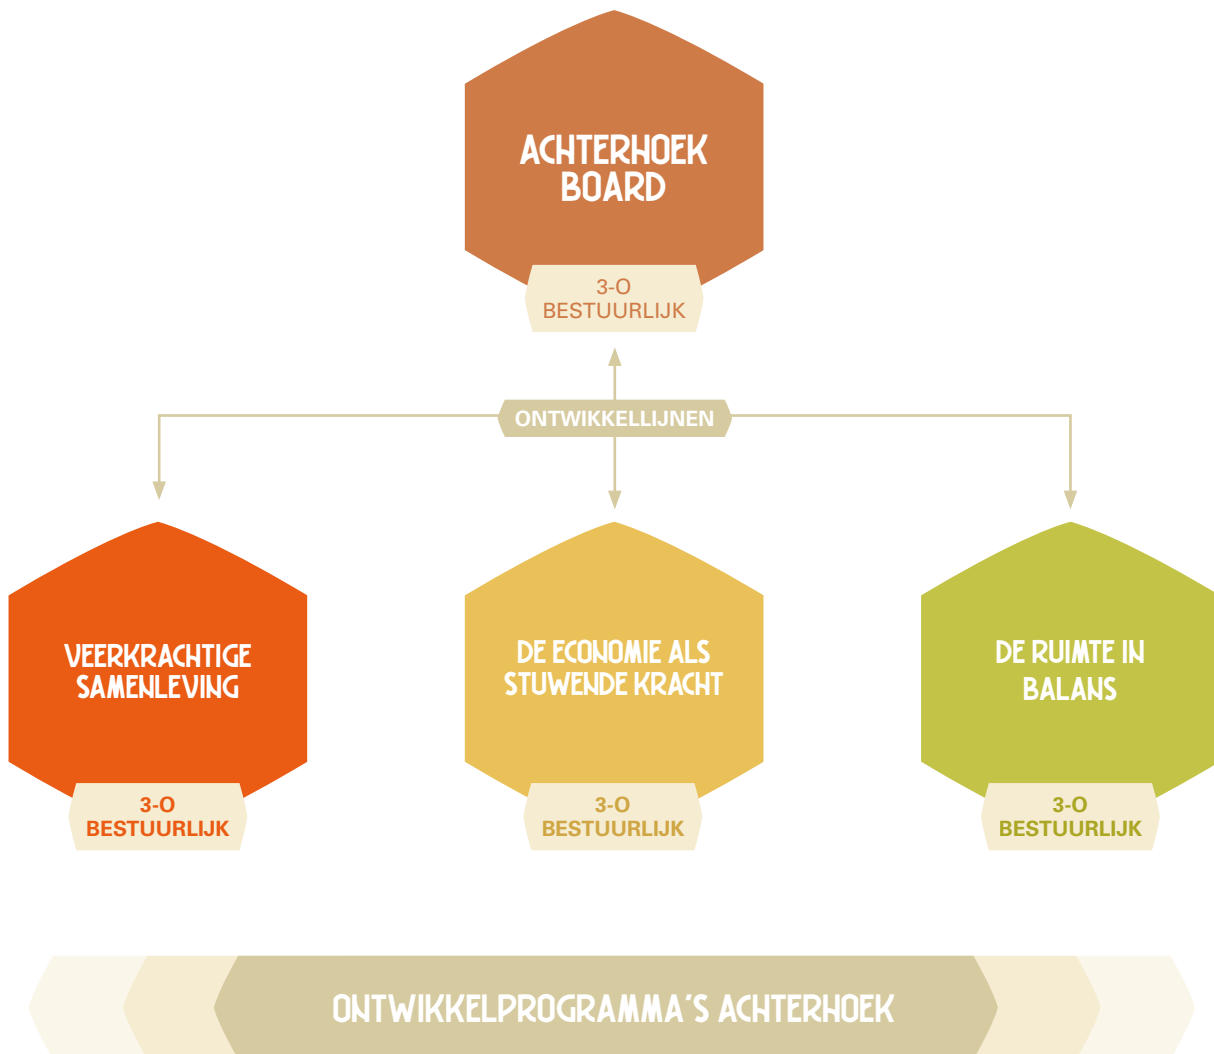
ACHTERHOEK BOARD

3-O
BESTUURLIJK

ONTWIKKELLIJNEN

VEERKRACHTIGE SAMENLEVING

3-O
BESTUURLIJK

DE ECONOMIE ALS STUWENDE KRACHT

3-O
BESTUURLIJK

DE RUIMTE IN BALANS

3-O
BESTUURLIJK

ONTWIKKELPROGRAMMA'S ACHTERHOEK